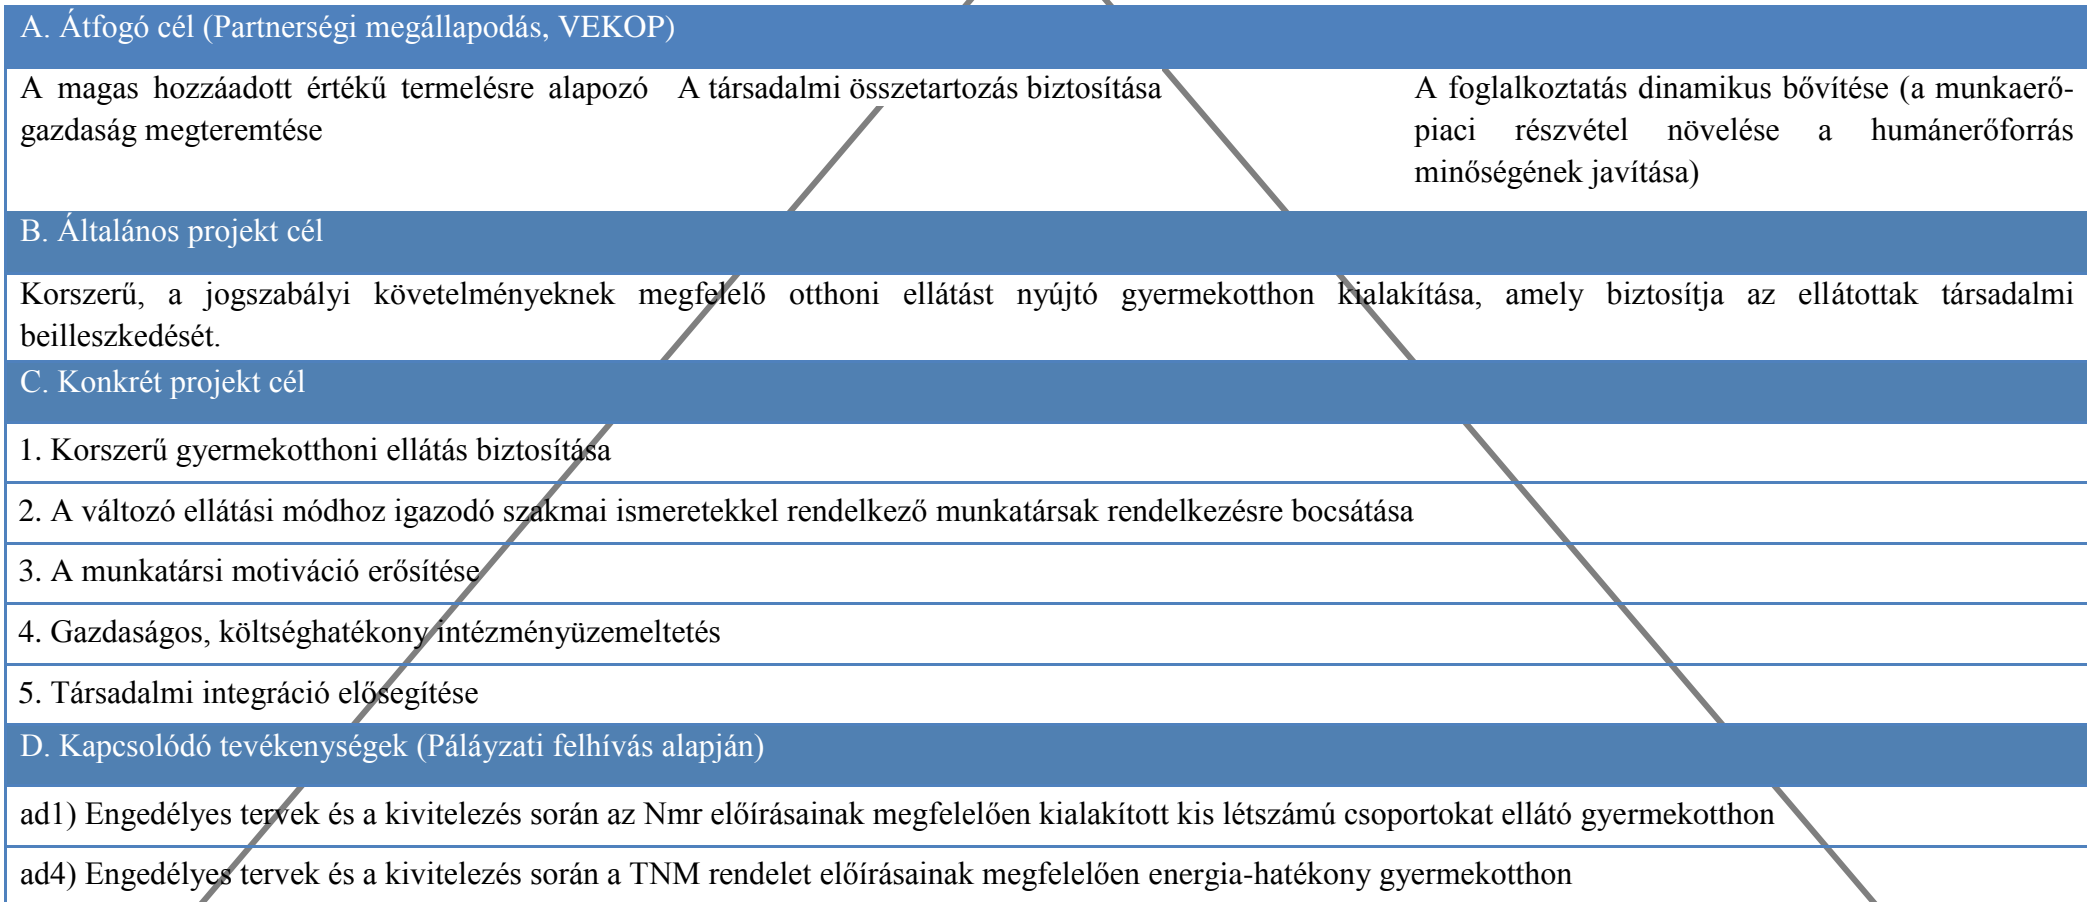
A. Átfogó cél (Partnerségi megállapodás, VEKOP)

A magas hozzáadott értékű termelésre alapozó gazdaság megteremtése

A társadalmi összetartozás biztosítása

A foglalkoztatás dinamikus bővítése (a munkaerőpiaci részvétel növelése a humánerőforrás minőségének javítása)

B. Általános projekt cél

Korszerű, a jogszabályi követelményeknek megfelelő otthoni ellátást nyújtó gyermekotthon kialakítása, amely biztosítja az ellátottak társadalmi beilleszkedését.

C. Konkrét projekt cél

1. Korszerű gyermekotthoni ellátás biztosítása

2. A változó ellátási módhoz igazodó szakmai ismeretekkel rendelkező munkatársak rendelkezésre bocsátása

3. A munkatársi motiváció erősítése

4. Gazdaságos, költséghatékony intézményüzemeltetés

5. Társadalmi integráció elősegítése

D. Kapcsolódó tevékenységek (Pályázati felhívás alapján)

ad1) Engedélyes tervek és a kivitelezés során az Nmr előírásainak megfelelően kialakított kis létszámú csoportokat ellátó gyermekotthon

ad4) Engedélyes tervek és a kivitelezés során a TNM rendelet előírásainak megfelelően energia-hatékony gyermekotthon